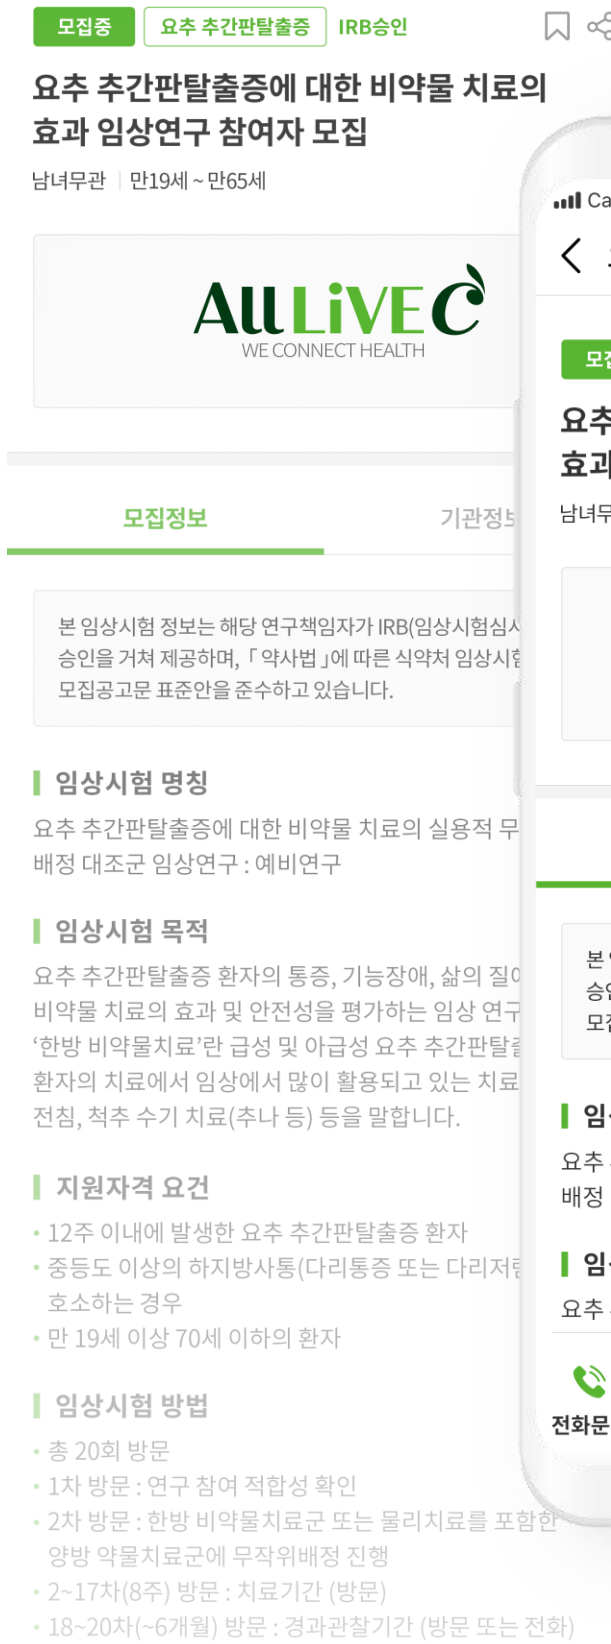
모집중 요추 추간판탈출증 IRB승인

요추 추간판탈출증에 대한 비약물 치료의 효과 임상연구 참여자 모집

남녀무관 | 만19세 ~ 만65세

AllLiVE
WE CONNECT HEALTH

모집정보 기관정보

본 임상시험 정보는 해당 연구책임자가 IRB(임상시험심사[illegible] 승인을 거쳐 제공하며, 「약사법」에 따른 식약처 임상시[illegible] 모집공고문 표준안을 준수하고 있습니다.

임상시험 명칭

요추 추간판탈출증에 대한 비약물 치료의 실용적 무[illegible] 배정 대조군 임상연구 : 예비연구

임상시험 목적

요추 추간판탈출증 환자의 통증, 기능장애, 삶의 질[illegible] 비약물 치료의 효과 및 안전성을 평가하는 임상 연구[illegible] '한방 비약물치료'란 급성 및 아급성 요추 추간판탈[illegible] 환자의 치료에서 임상에서 많이 활용되고 있는 치료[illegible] 전침, 척추 수기 치료(추나 등) 등을 말합니다.

지원자격 요건

• 12주 이내에 발생한 요추 추간판탈출증 환자
• 중등도 이상의 하지방사통(다리통증 또는 다리저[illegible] 호소하는 경우
• 만 19세 이상 70세 이하의 환자

임상시험 방법

• 총 20회 방문
• 1차 방문 : 연구 참여 적합성 확인
• 2차 방문 : 한방 비약물치료군 또는 물리치료를 포함한 양방 약물치료군에 무작위배정 진행
• 2~17차(8주) 방문 : 치료기간 (방문)
• 18~20차(~6개월) 방문 : 경과관찰기간 (방문 또는 전화)

Ca
모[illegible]
요추
효과
남녀무
본
승인
모집
임
요추
배정
임
요추
전화문